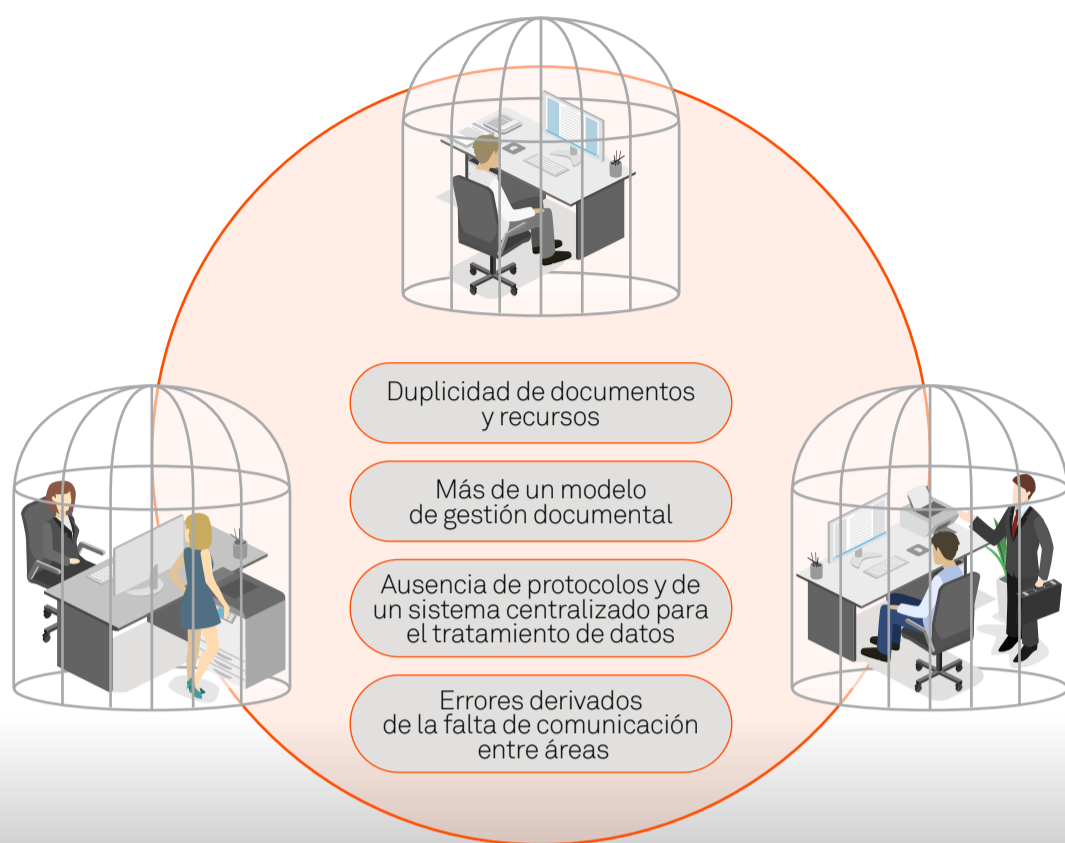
Duplicidad de documentos y recursos

Más de un modelo de gestión documental

Ausencia de protocolos y de un sistema centralizado para el tratamiento de datos

Errores derivados de la falta de comunicación entre áreas